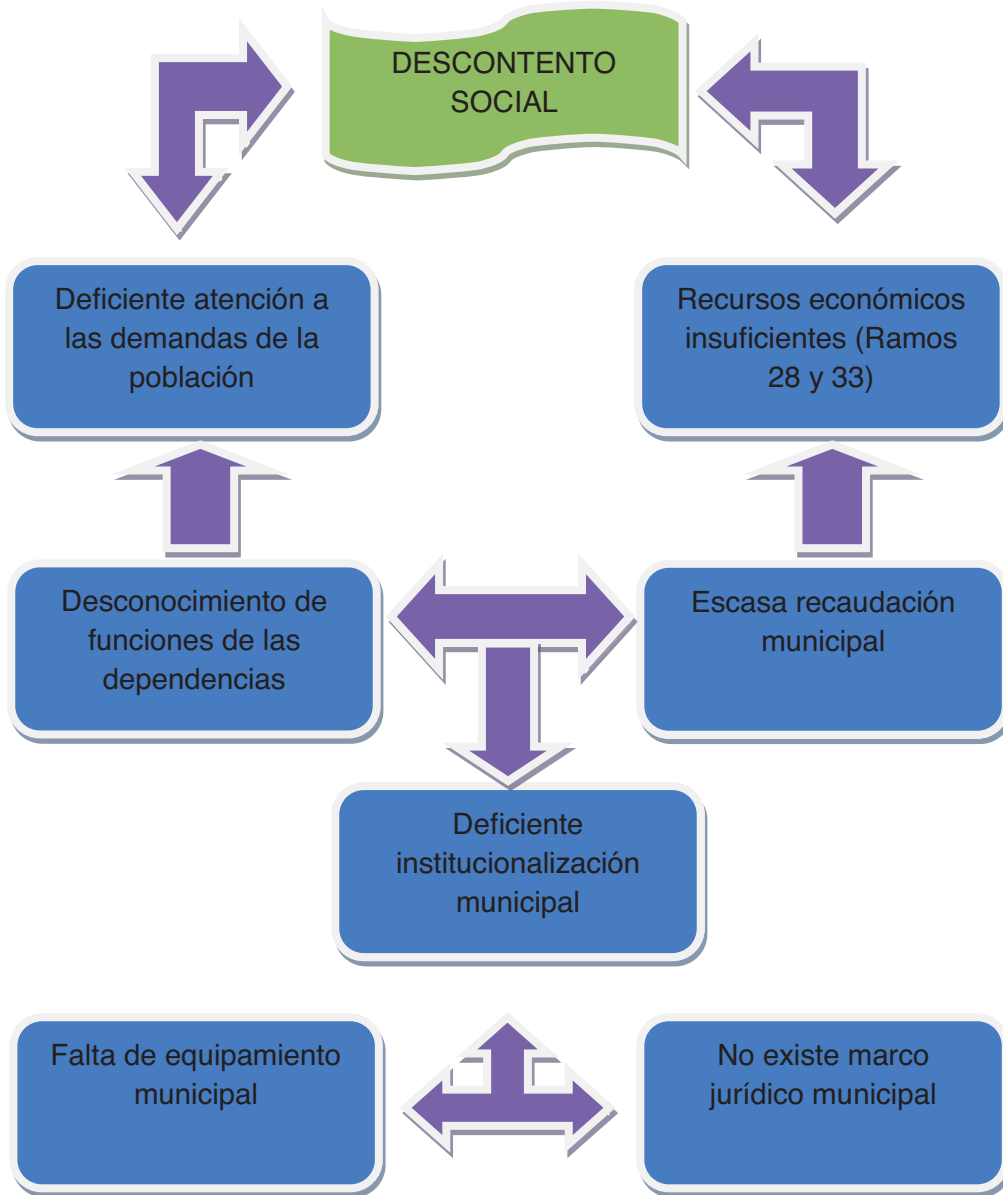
DESCONTENTO SOCIAL

Deficiente atención a las demandas de la población

Recursos económicos insuficientes (Ramos 28 y 33)

Desconocimiento de funciones de las dependencias

Escasa recaudación municipal

Deficiente institucionalización municipal

Falta de equipamiento municipal

No existe marco jurídico municipal